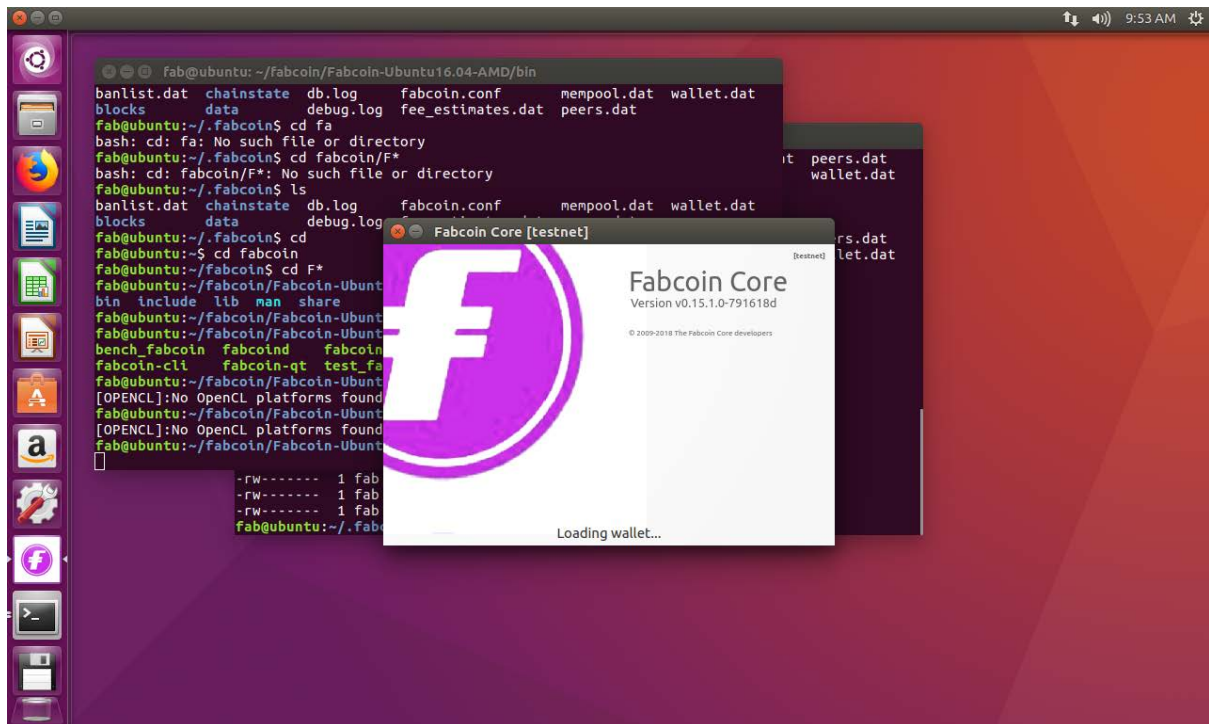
9:53 AM

fab@ubuntu: ~/fabcoin/Fabcoin-Ubuntu16.04-AMD/bin

banlist.dat chainstate db.log fabcoin.conf mempool.dat wallet.dat
blocks data debug.log fee_estimates.dat peers.dat
fab@ubuntu:~/.fabcoin$ cd fa
bash: cd: fa: No such file or directory
fab@ubuntu:~/.fabcoin$ cd fabcoin/F*
bash: cd: fabcoin/F*: No such file or directory
fab@ubuntu:~/.fabcoin$ ls
banlist.dat chainstate db.log fabcoin.conf mempool.dat wallet.dat
blocks data debug.log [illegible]
fab@ubuntu:~/.fabcoin$ cd
fab@ubuntu:~$ cd fabcoin
fab@ubuntu:~/fabcoin$ cd F*
fab@ubuntu:~/fabcoin/Fabcoin-Ubunt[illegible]
bin include lib man share
fab@ubuntu:~/fabcoin/Fabcoin-Ubunt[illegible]
fab@ubuntu:~/fabcoin/Fabcoin-Ubunt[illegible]
bench_fabcoin fabcoind fabcoin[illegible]
fabcoin-cli fabcoin-qt test_fa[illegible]
fab@ubuntu:~/fabcoin/Fabcoin-Ubunt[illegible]
[OPENCL]:No OpenCL platforms found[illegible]
fab@ubuntu:~/fabcoin/Fabcoin-Ubunt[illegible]
[OPENCL]:No OpenCL platforms found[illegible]
fab@ubuntu:~/fabcoin/Fabcoin-Ubunt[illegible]

t peers.dat
wallet.dat
rs.dat
let.dat

-rw------- 1 fab
-rw------- 1 fab
-rw------- 1 fab
fab@ubuntu:~/.fab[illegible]

Fabcoin Core [testnet]

[testnet]
Fabcoin Core
Version v0.15.1.0-791618d
© 2009-2018 The Fabcoin Core developers

Loading wallet...